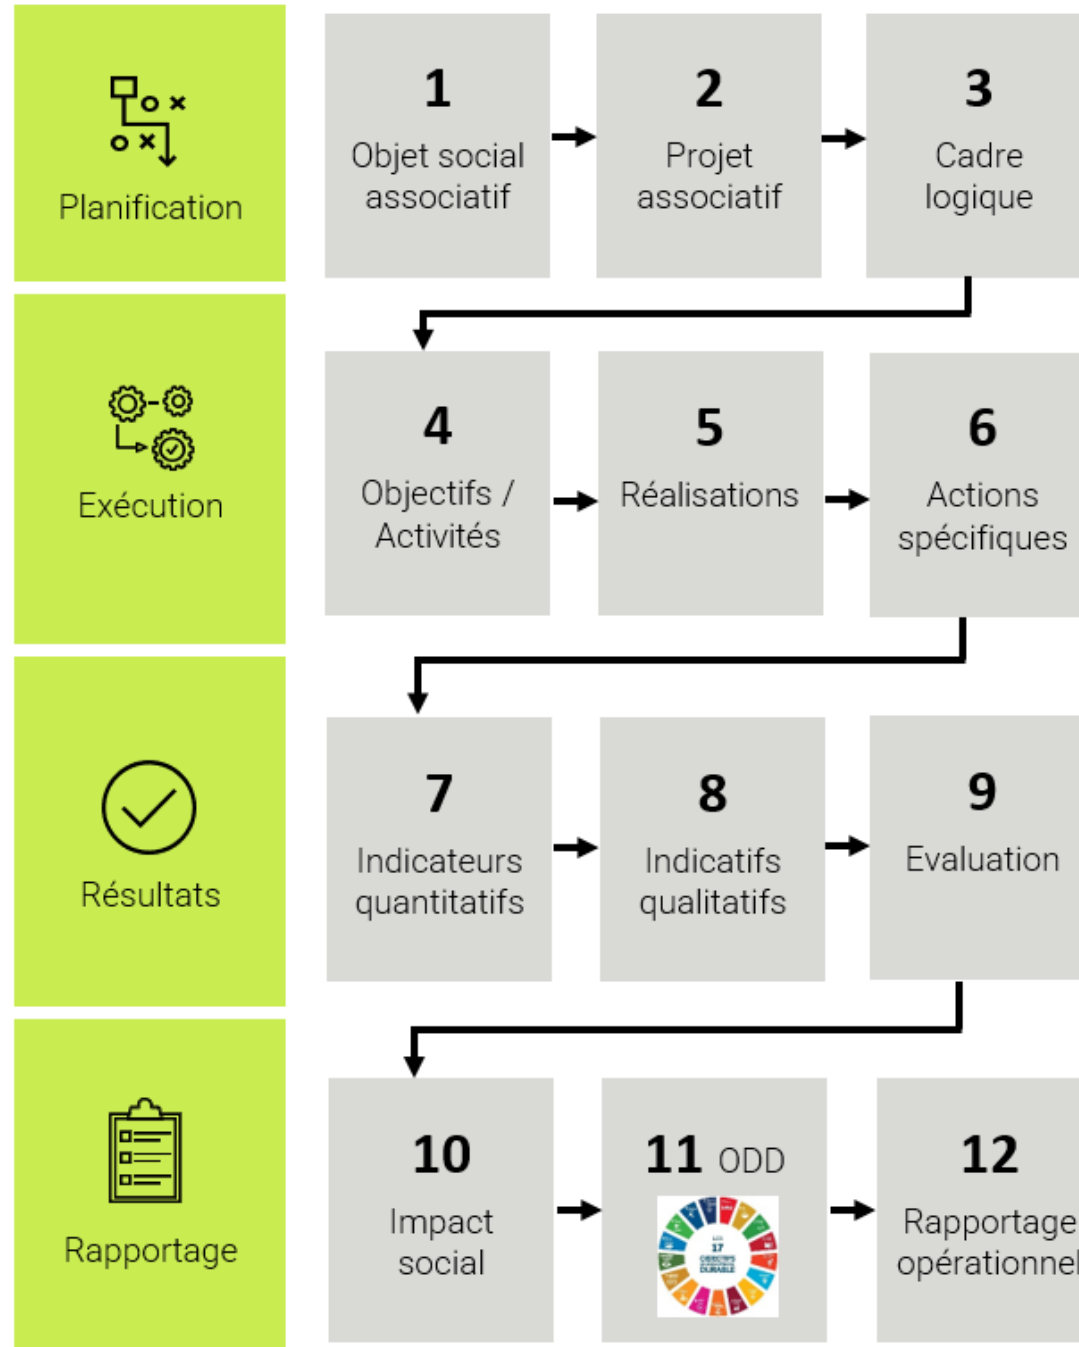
Planification

1
Objet social associatif

2
Projet associatif

3
Cadre logique

Exécution

4
Objectifs / Activités

5
Réalisations

6
Actions spécifiques

Résultats

7
Indicateurs quantitatifs

8
Indicatifs qualitatifs

9
Evaluation

Rapportage

10
Impact social

11 ODD

12
Rapportage opérationnel